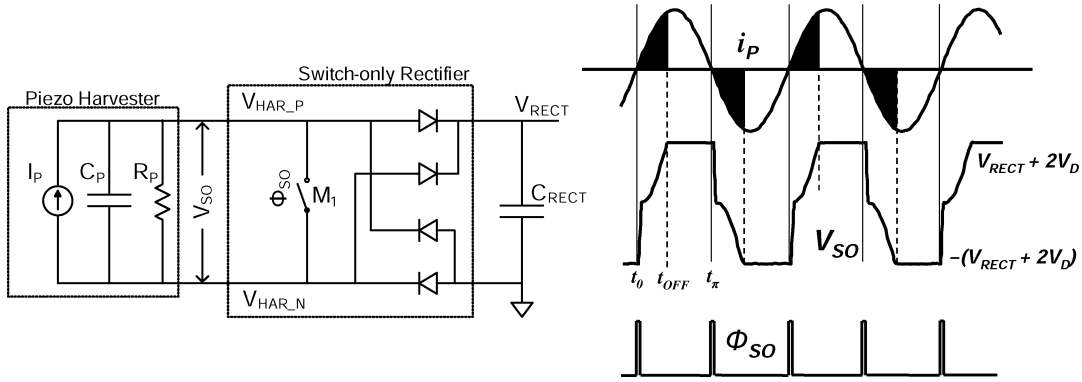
Switch-only Rectifier

Piezo Harvester

$V_{HAR\_P}$

$V_{RECT}$

$I_P$

$C_P$

$R_P$

$V_{SO}$

$\Phi_{SO}$

$M_1$

$C_{RECT}$

$V_{HAR\_N}$

$i_P$

$V_{RECT} + 2V_D$

$V_{SO}$

$-(V_{RECT} + 2V_D)$

$t_0$

$t_{OFF}$

$t_\pi$

$\Phi_{SO}$